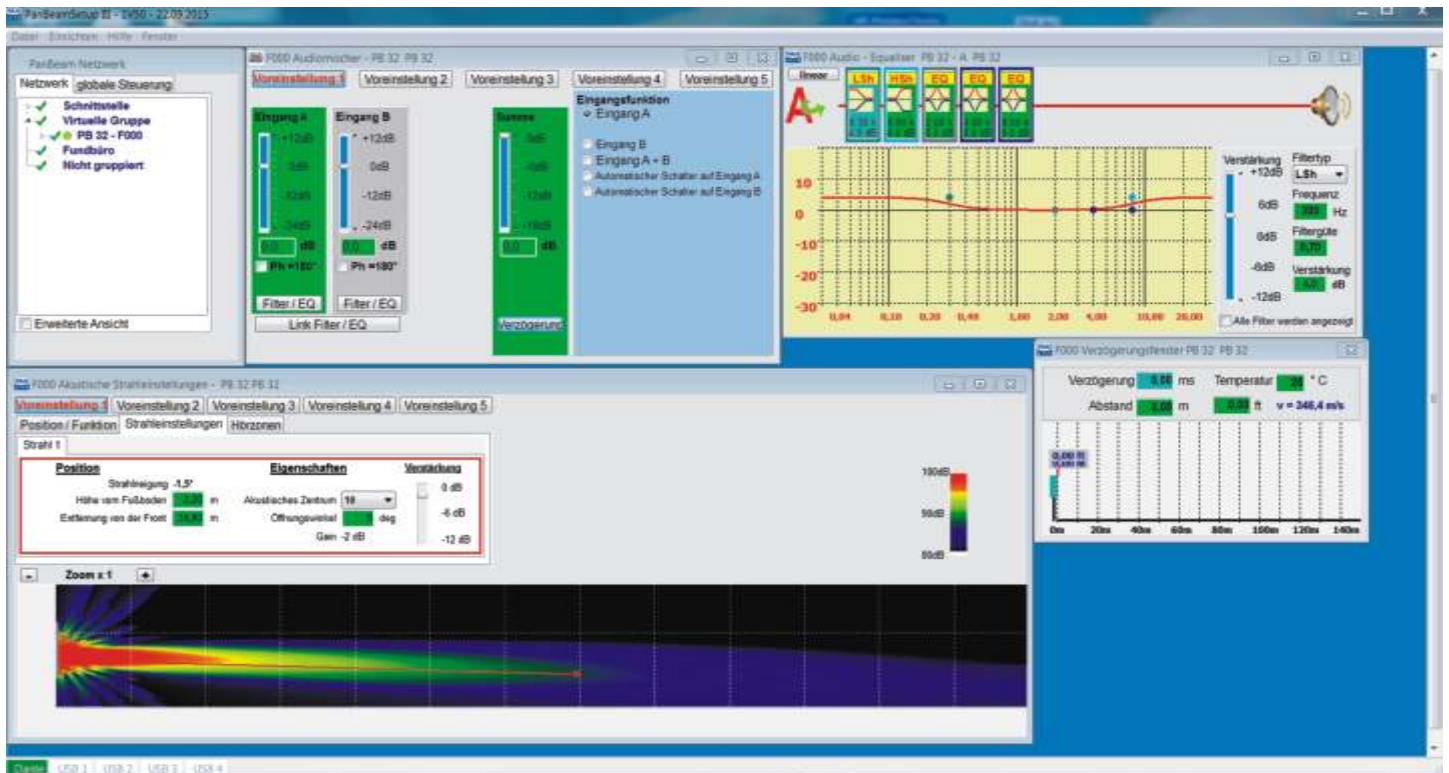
PanBeamSetup II - 1V50 - 22.09.2015
Datei Einrichten Hilfe Fenster

PanBeam Netzwerk
Netzwerk globale Steuerung
Schnittstelle
Virtuelle Gruppe
PB 32 - F000
Fundbüro
Nicht gruppiert
Erweiterte Ansicht

F000 Audiomischer - PB 32 PB 32
Voreinstellung 1 Voreinstellung 2 Voreinstellung 3 Voreinstellung 4 Voreinstellung 5
Eingang A
+12dB
0dB
-12dB
-24dB
0.0 dB
Ph +180°
Filter / EQ
Eingang B
+12dB
0dB
-12dB
-24dB
0.0 dB
Ph +180°
Filter / EQ
Link Filter / EQ
Summe
0dB
-6dB
-12dB
-18dB
0.0 dB
Verzögerung
Eingangsfunktion
Eingang A
Eingang B
Eingang A + B
Automatischer Schalter auf Eingang A
Automatischer Schalter auf Eingang B

F000 Audio - Equalizer PB 32 - A PB 32
linear
LSh HSh EQ EQ EQ
10
0
-10
-20
-30
0,04 0,10 0,20 0,40 1,00 2,00 4,00 10,00 20,00
Verstärkung
+12dB
6dB
0dB
-6dB
-12dB
Filtertyp
LSh
Frequenz
323 Hz
Filtergüte
0,70
Verstärkung
5,0 dB
Alle Filter werden angezeigt

F000 Akustische Strahleinstellungen - PB 32 PB 32
Voreinstellung 1 Voreinstellung 2 Voreinstellung 3 Voreinstellung 4 Voreinstellung 5
Position / Funktion Strahleinstellungen Hörzonen
Strahl 1
Position
Strahlneigung -1,5°
Höhe vom Fußboden 2,20 m
Entfernung von der Front 24,00 m
Eigenschaften
Akustisches Zentrum 16
Öffnungswinkel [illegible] deg
Gain -2 dB
Verstärkung
0 dB
-6 dB
-12 dB
100dB
90dB
80dB
Zoom x 1

F000 Verzögerungsfenster PB 32 PB 32
Verzögerung 0,00 ms
Temperatur 20 °C
Abstand 0,00 m
0,00 ft
v = 346,4 m/s
0m 20m 40m 60m 80m 100m 120m 140m

Geräte USB 1 USB 2 USB 3 USB 4